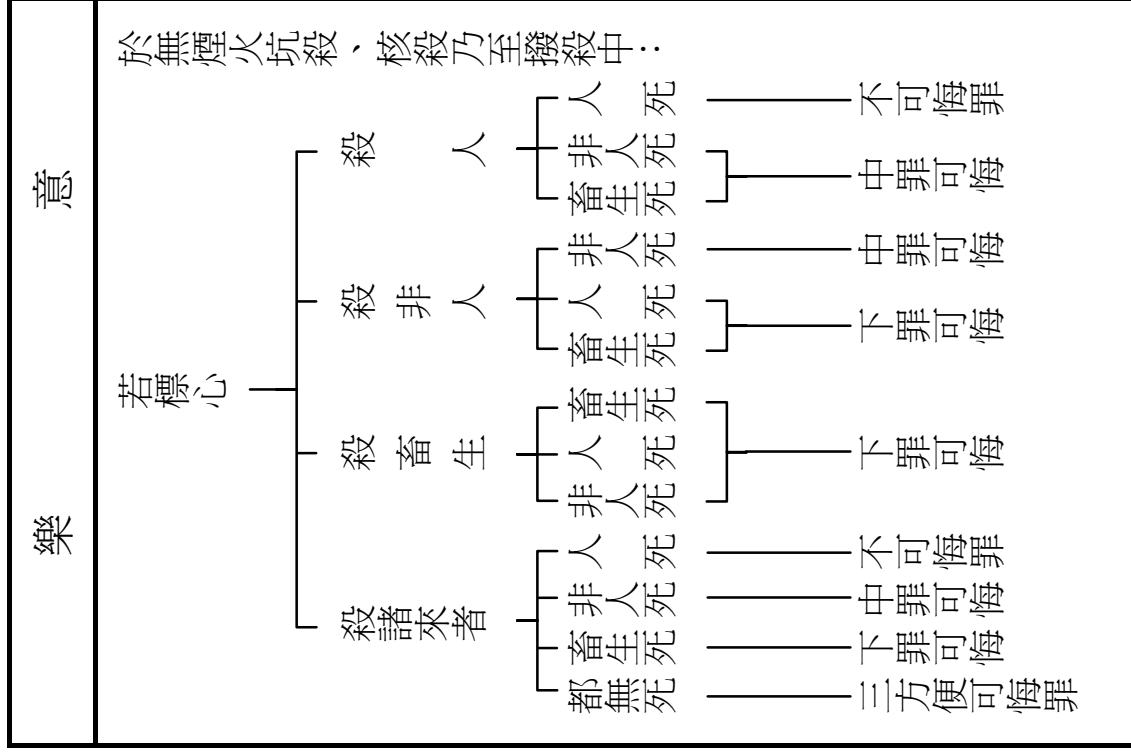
樂意

於無煙火坑殺、核殺乃至撥殺中：

若標心

殺人
人死——不可悔罪
非人死、畜生死——中罪可悔

殺非人
非人死——中罪可悔
人死、畜生死——下罪可悔

殺畜生
畜生死、人死、非人死——下罪可悔

殺諸來者
人死——不可悔罪
非人死——中罪可悔
畜生死——下罪可悔
都無死——三方便可悔罪